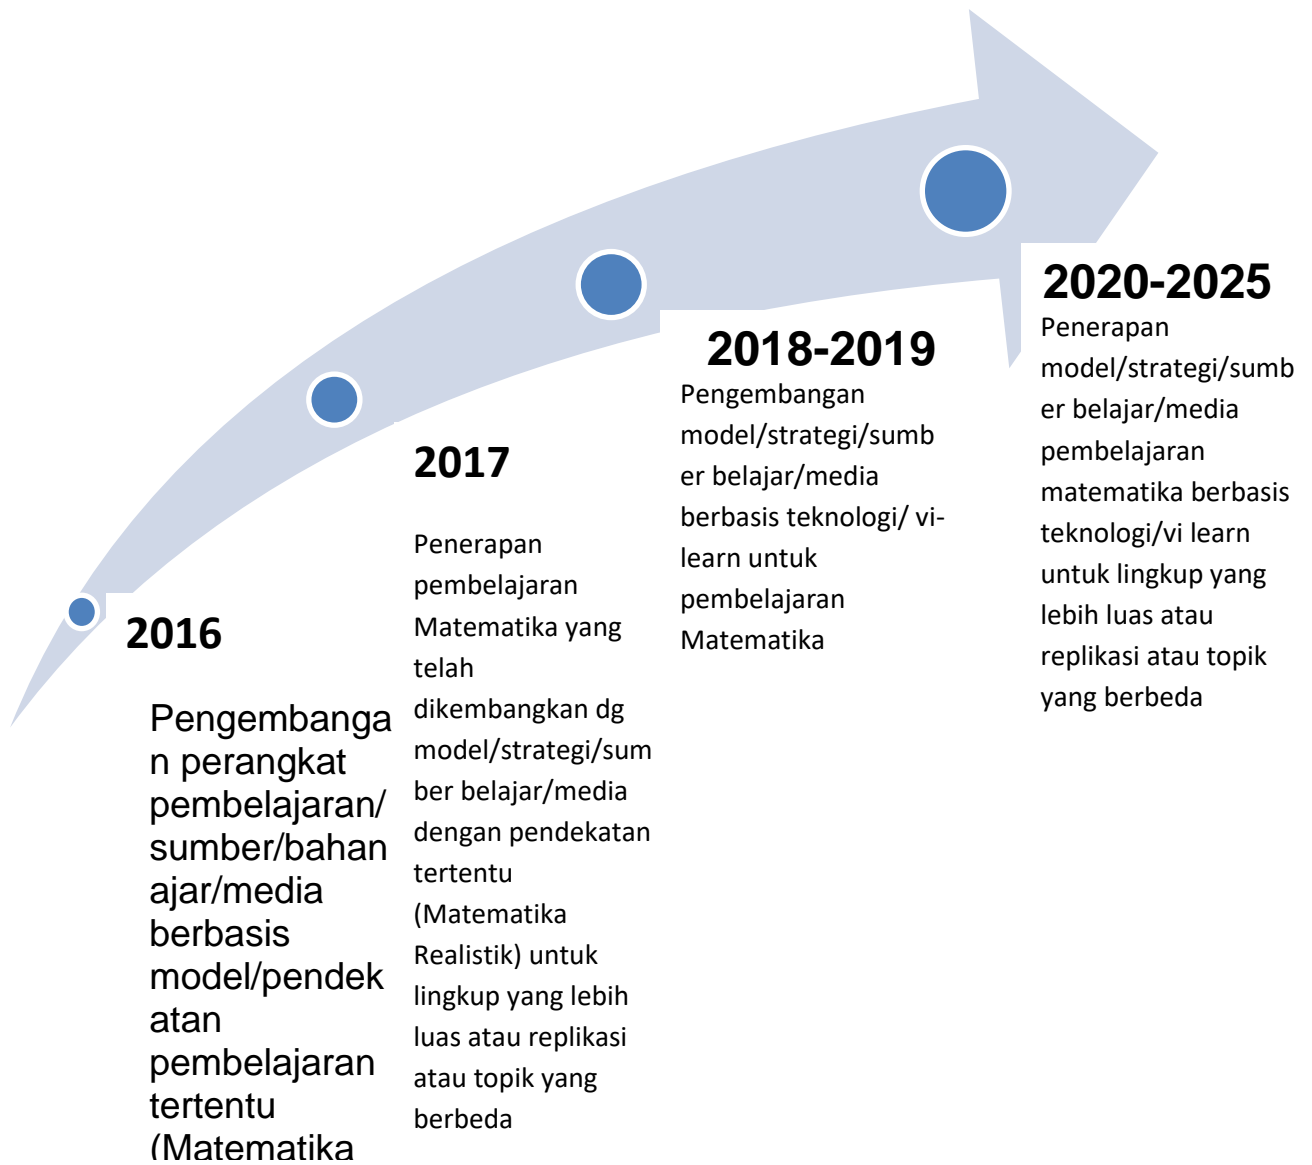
2016

Pengembangan perangkat pembelajaran/ sumber/bahan ajar/media berbasis model/pendekatan pembelajaran tertentu (Matematika

2017

Penerapan pembelajaran Matematika yang telah dikembangkan dg model/strategi/sumber belajar/media dengan pendekatan tertentu (Matematika Realistik) untuk lingkup yang lebih luas atau replikasi atau topik yang berbeda

2018-2019

Pengembangan model/strategi/sumber belajar/media berbasis teknologi/ vi-learn untuk pembelajaran Matematika

2020-2025

Penerapan model/strategi/sumber belajar/media pembelajaran matematika berbasis teknologi/vi learn untuk lingkup yang lebih luas atau replikasi atau topik yang berbeda